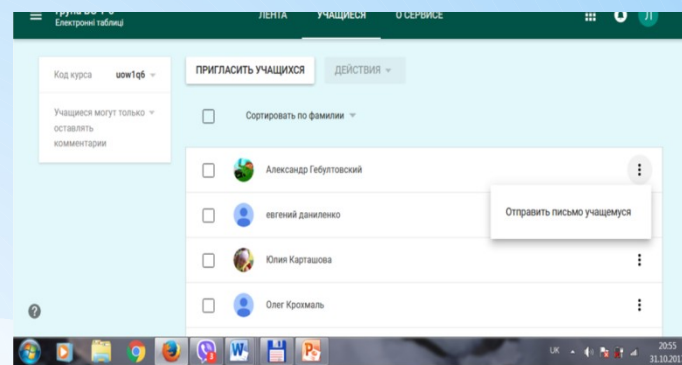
Група Б6-РС
Електронні таблиці

ЛЕНТА УЧАЩИЕСЯ О СЕРВИСЕ

Л

Код курса uow1q6

Учащиеся могут только оставлять комментарии

ПРИГЛАСИТЬ УЧАЩИХСЯ

ДЕЙСТВИЯ

Сортировать по фамилии

Александр Гебултовский

Отправить письмо учащемуся

евгений даниленко

Юлия Карташова

Олег Крохмаль

UK

20:55
31.10.201